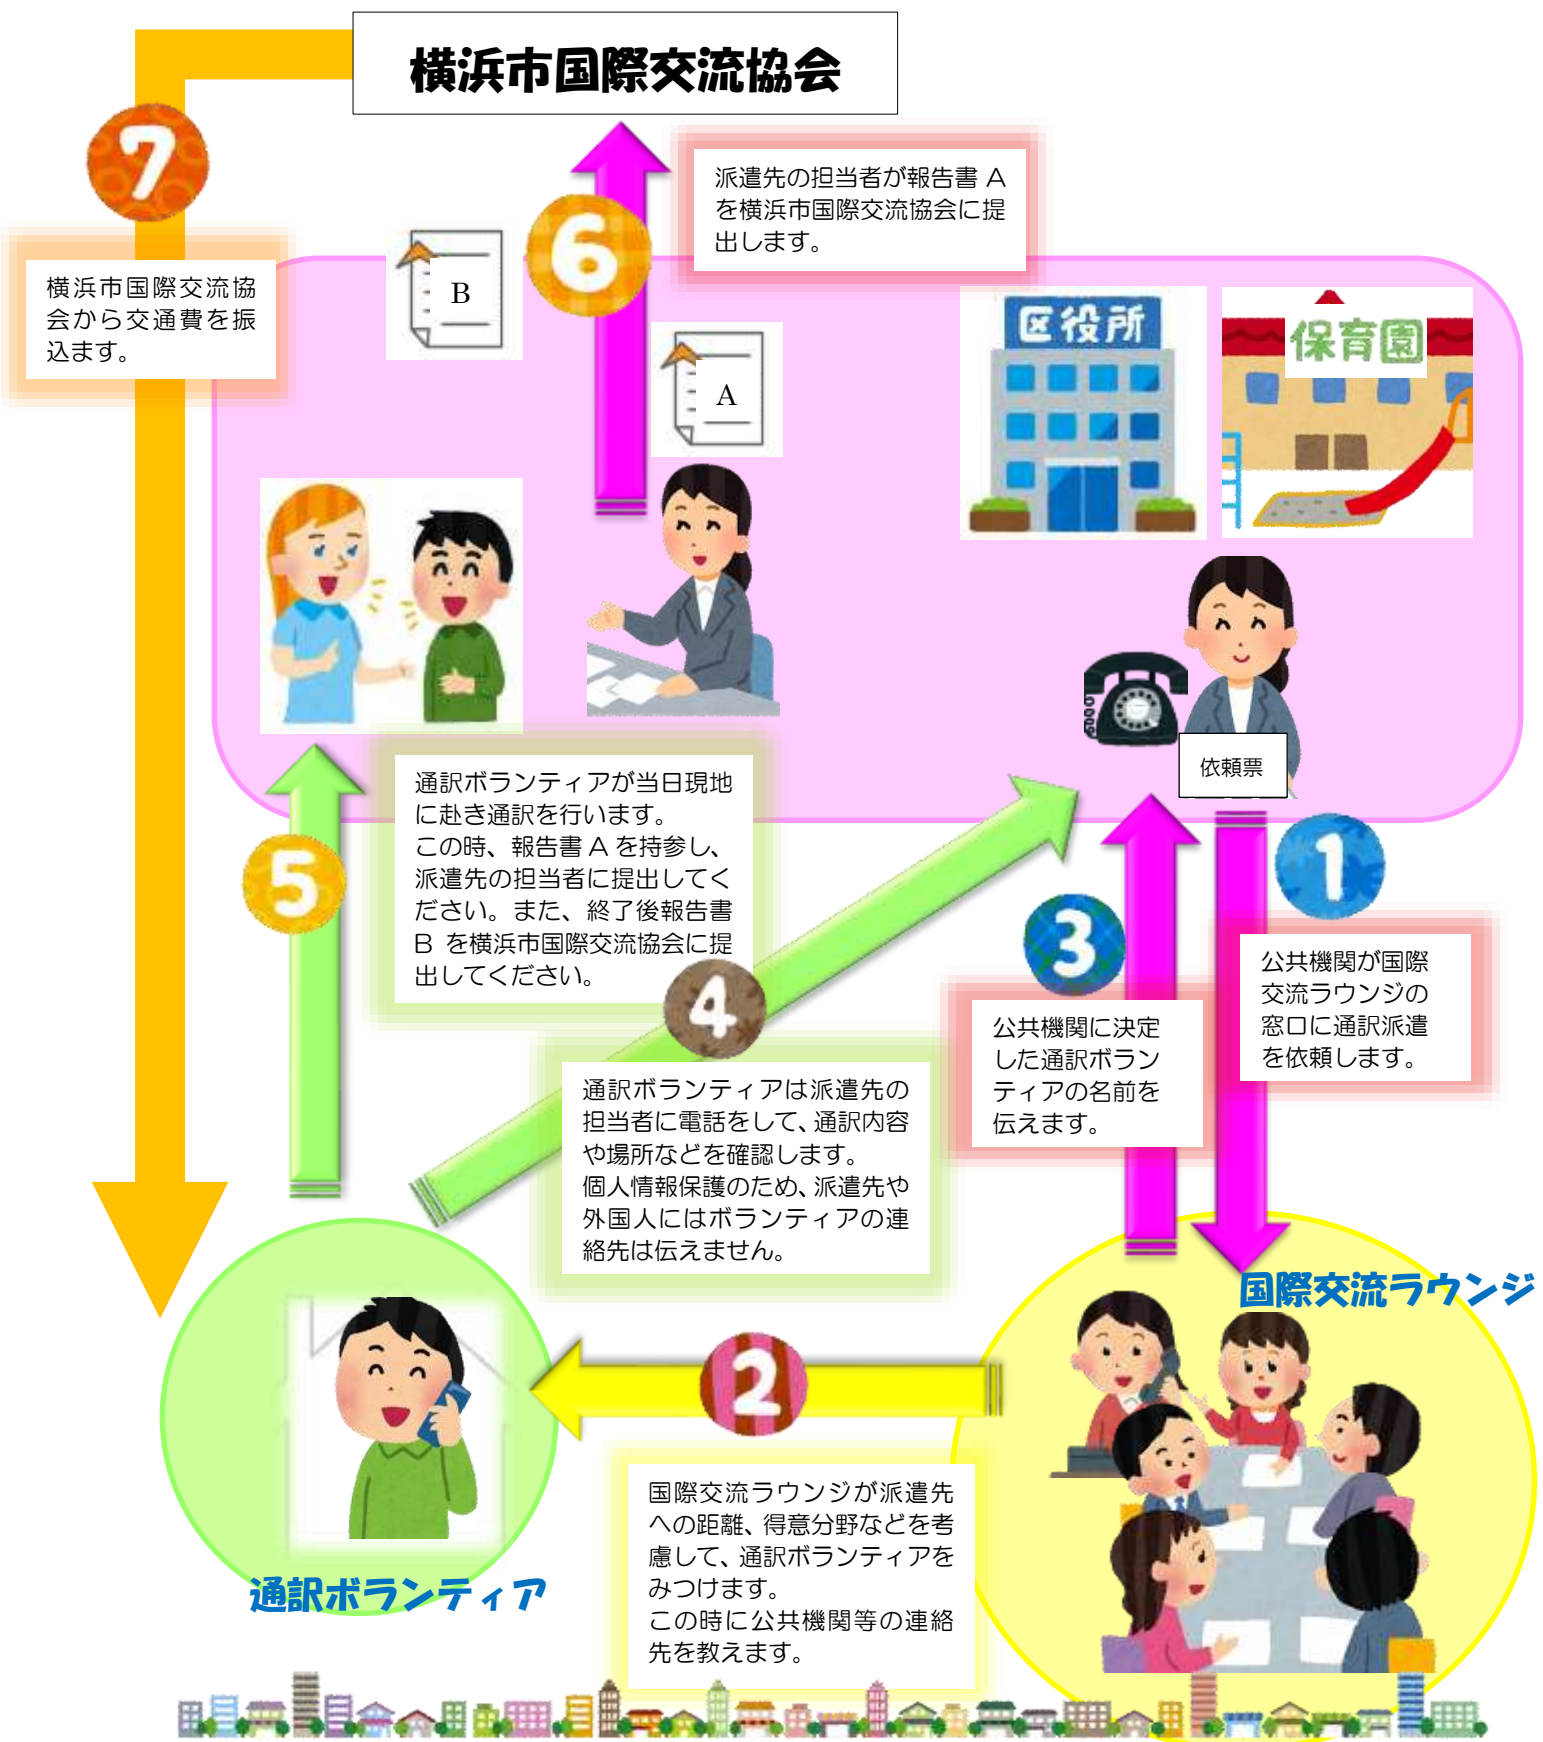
横浜市国際交流協会

7

横浜市国際交流協会から交通費を振込ます。

B

6

派遣先の担当者が報告書 A を横浜市国際交流協会に提出します。

A

区役所

保育園

依頼票

1

公共機関が国際交流ラウンジの窓口に通訳派遣を依頼します。

3

公共機関に決定した通訳ボランティアの名前を伝えます。

5

通訳ボランティアが当日現地に赴き通訳を行います。
この時、報告書 A を持参し、派遣先の担当者に提出してください。また、終了後報告書 B を横浜市国際交流協会に提出してください。

4

通訳ボランティアは派遣先の担当者に電話をして、通訳内容や場所などを確認します。
個人情報保護のため、派遣先や外国人にはボランティアの連絡先は伝えません。

国際交流ラウンジ

2

国際交流ラウンジが派遣先への距離、得意分野などを考慮して、通訳ボランティアをみつけます。
この時に公共機関等の連絡先を教えます。

通訳ボランティア